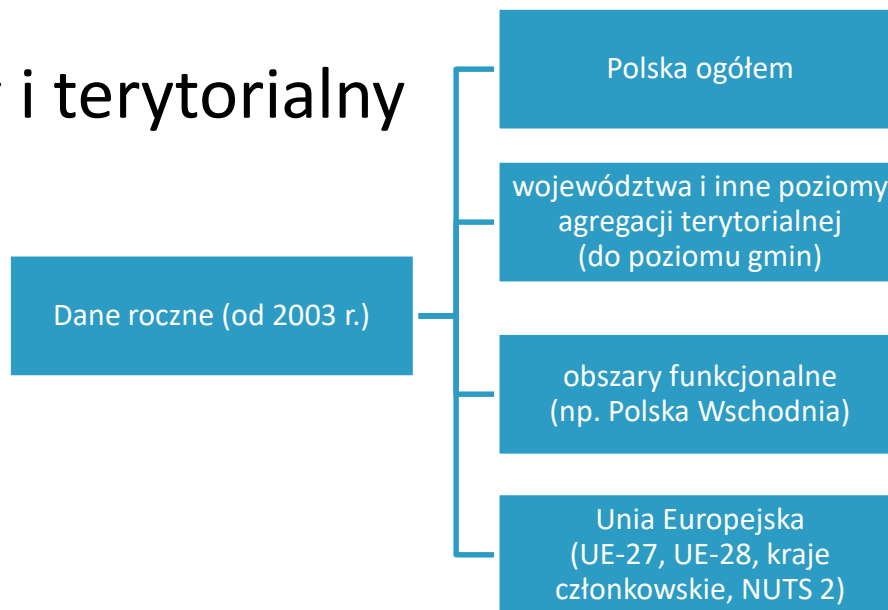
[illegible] i terytorialny

Dane roczne (od 2003 r.)

Polska ogółem

województwa i inne poziomy agregacji terytorialnej (do poziomu gmin)

obszary funkcjonalne (np. Polska Wschodnia)

Unia Europejska (UE-27, UE-28, kraje członkowskie, NUTS 2)